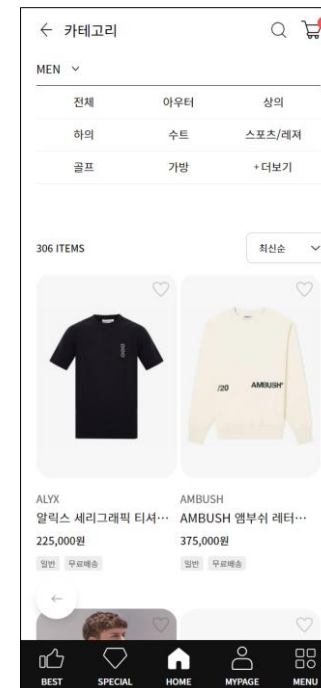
← 카테고리

MEN ⌄

| 전체 | 아우터 | 상의 |
|---|---|---|
| 하의 | 수트 | 스포츠/레저 |
| 골프 | 가방 | + 더보기 |

306 ITEMS

최신순 ⌄

ALYX
알릭스 세리그래픽 티셔…
225,000원
일반 무료배송

/20 AMBUSH
AMBUSH
AMBUSH 앰부쉬 레터…
375,000원
일반 무료배송

BEST SPECIAL HOME MYPAGE MENU